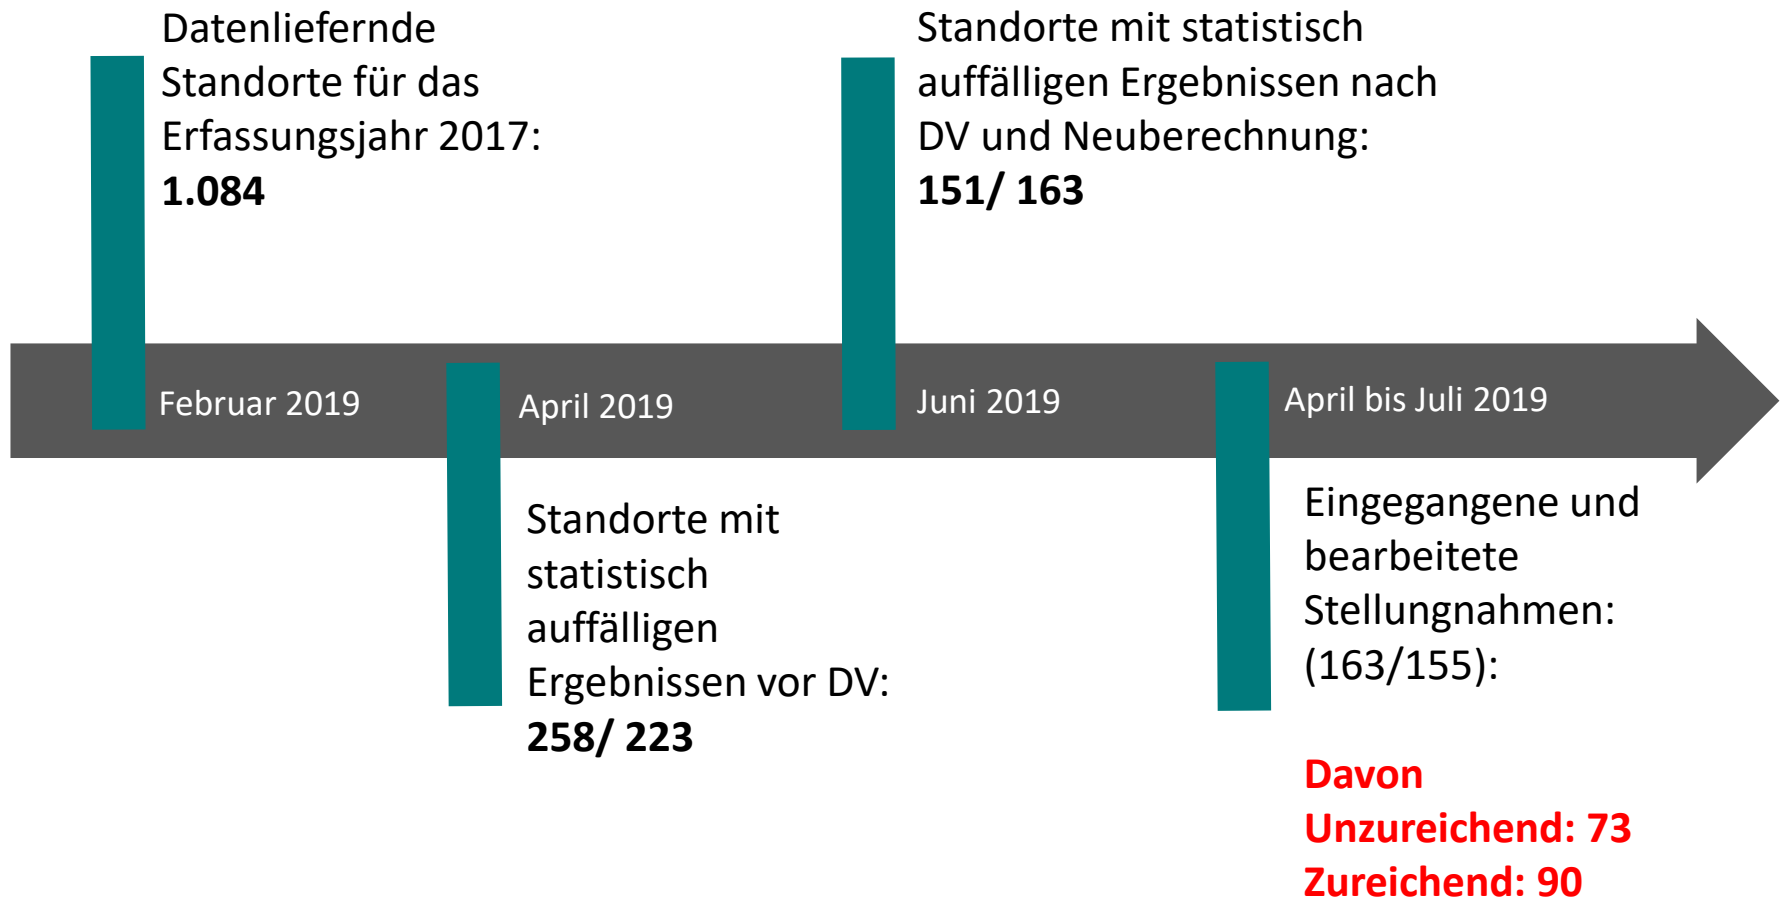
Datenliefernde Standorte für das Erfassungsjahr 2017:
**1.084**

Februar 2019

April 2019

Standorte mit statistisch auffälligen Ergebnissen vor DV:
**258/ 223**

Standorte mit statistisch auffälligen Ergebnissen nach DV und Neuberechnung:
**151/ 163**

Juni 2019

April bis Juli 2019

Eingegangene und bearbeitete Stellungnahmen: (163/155):

**Davon**
**Unzureichend: 73**
**Zureichend: 90**